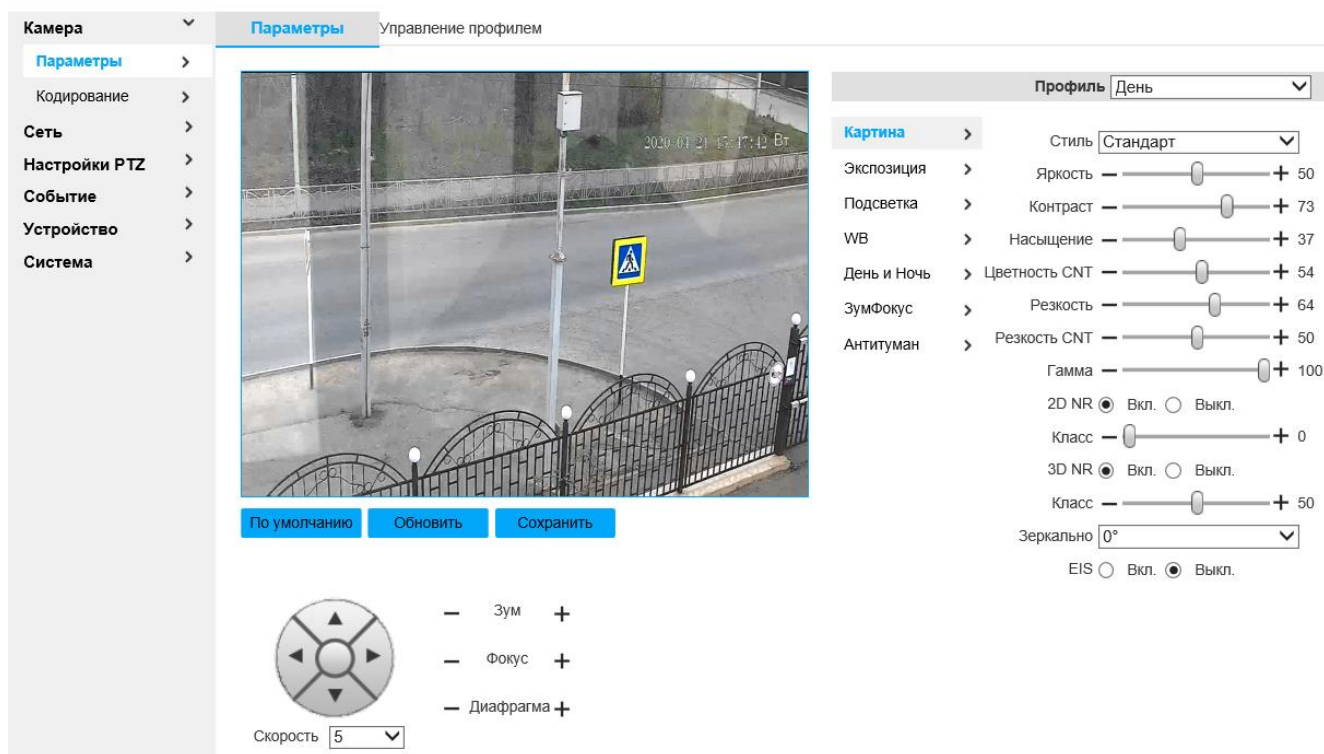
Камера
Параметры
Кодирование
Сеть
Настройки PTZ
Событие
Устройство
Система

Параметры Управление профилем

2020-01-21 15:17:42 Вт

По умолчанию Обновить Сохранить

Зум
Фокус
Диафрагма
Скорость 5

Профиль День

Картина
Экспозиция
Подсветка
WB
День и Ночь
ЗумФокус
Антитуман

Стиль Стандарт
Яркость 50
Контраст 73
Насыщение 37
Цветность CNT 54
Резкость 64
Резкость CNT 50
Гамма 100
2D NR Вкл. Выкл.
Класс 0
3D NR Вкл. Выкл.
Класс 50
Зеркально 0°
EIS Вкл. Выкл.